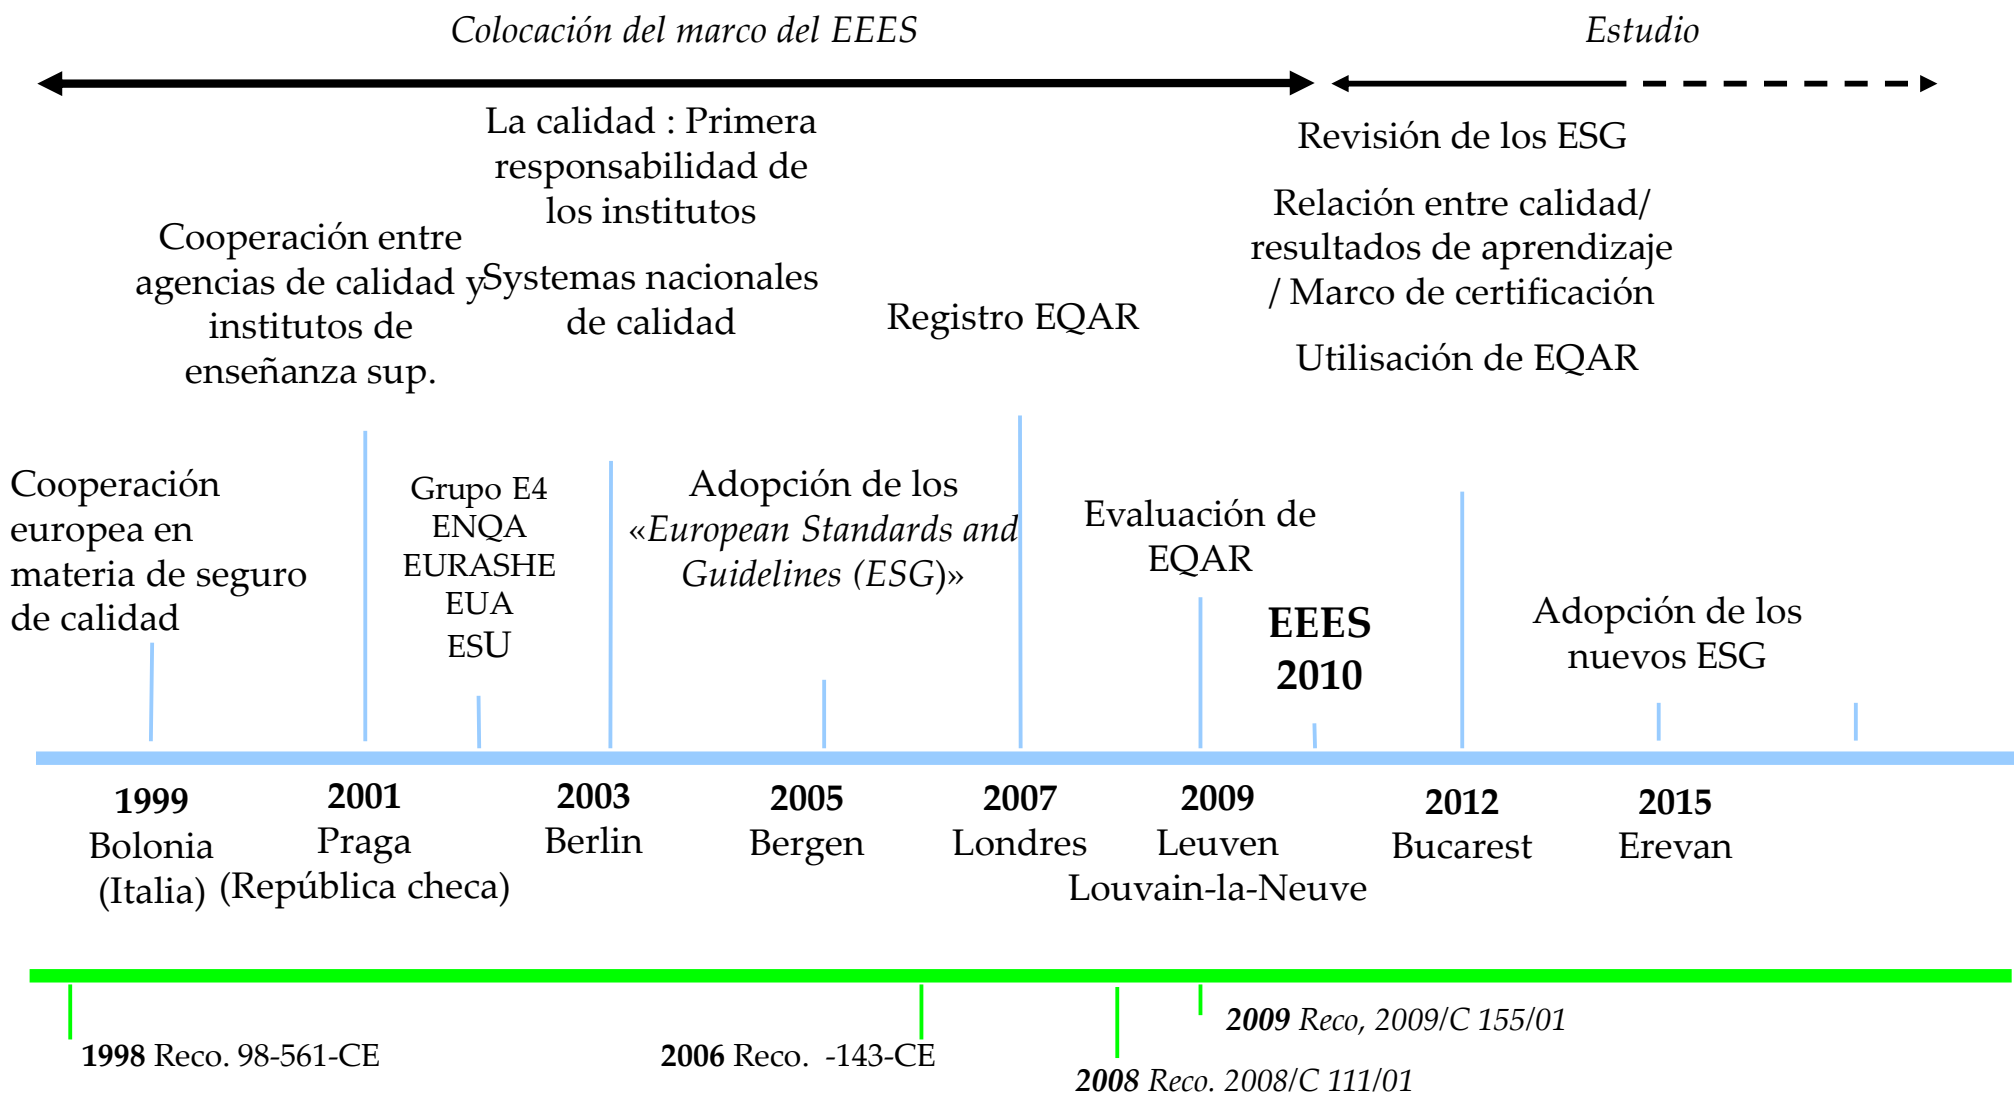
Colocación del marco del EEES

Estudio

La calidad : Primera responsabilidad de los institutos

Revisión de los ESG

Relación entre calidad/ resultados de aprendizaje / Marco de certificación

Cooperación entre agencias de calidad y institutos de enseñanza sup.

Systemas nacionales de calidad

Registro EQAR

Utilisación de EQAR

Cooperación europea en materia de seguro de calidad

Grupo E4
ENQA
EURASHE
EUA
ESU

Adopción de los «European Standards and Guidelines (ESG)»

Evaluación de EQAR

EEES 2010

Adopción de los nuevos ESG

1999
Bolonia
(Italia)

2001
Praga
(República checa)

2003
Berlin

2005
Bergen

2007
Londres

2009
Leuven
Louvain-la-Neuve

2012
Bucarest

2015
Erevan

1998 Reco. 98-561-CE

2006 Reco. -143-CE

2009 Reco, 2009/C 155/01

2008 Reco. 2008/C 111/01